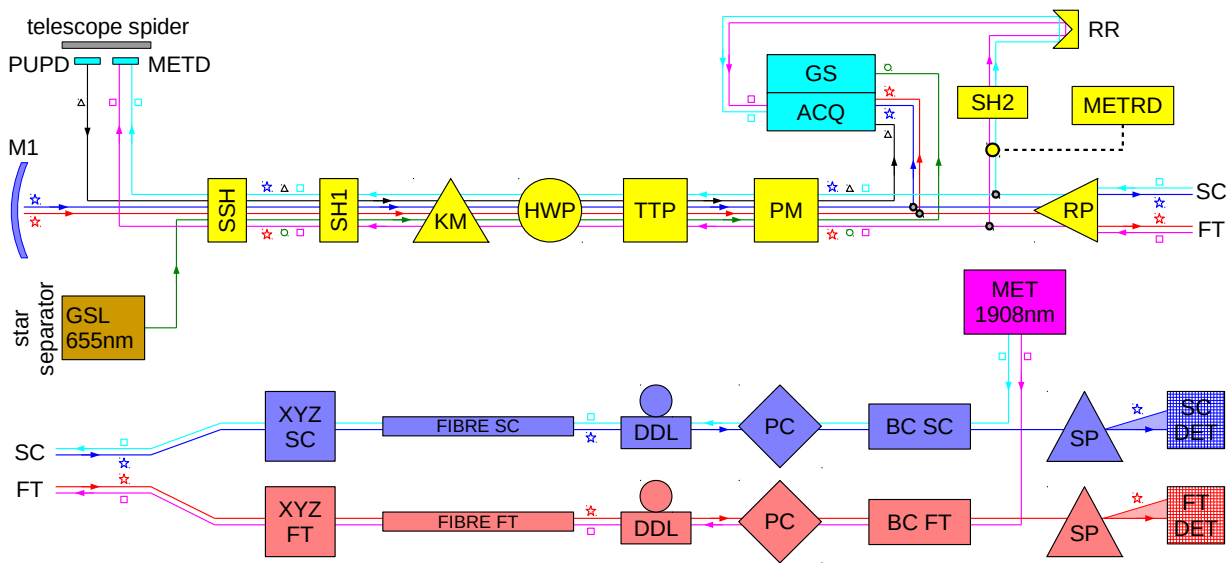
telescope spider
PUPD
METD
RR
GS
ACQ
SH2
METRD
M1
SSH
SH1
KM
HWP
TTP
PM
RP
SC
FT
star separator
GSL 655nm
MET 1908nm
XYZ SC
FIBRE SC
DDL
PC
BC SC
SP
SC DET
SC
FT
XYZ FT
FIBRE FT
DDL
PC
BC FT
SP
FT DET